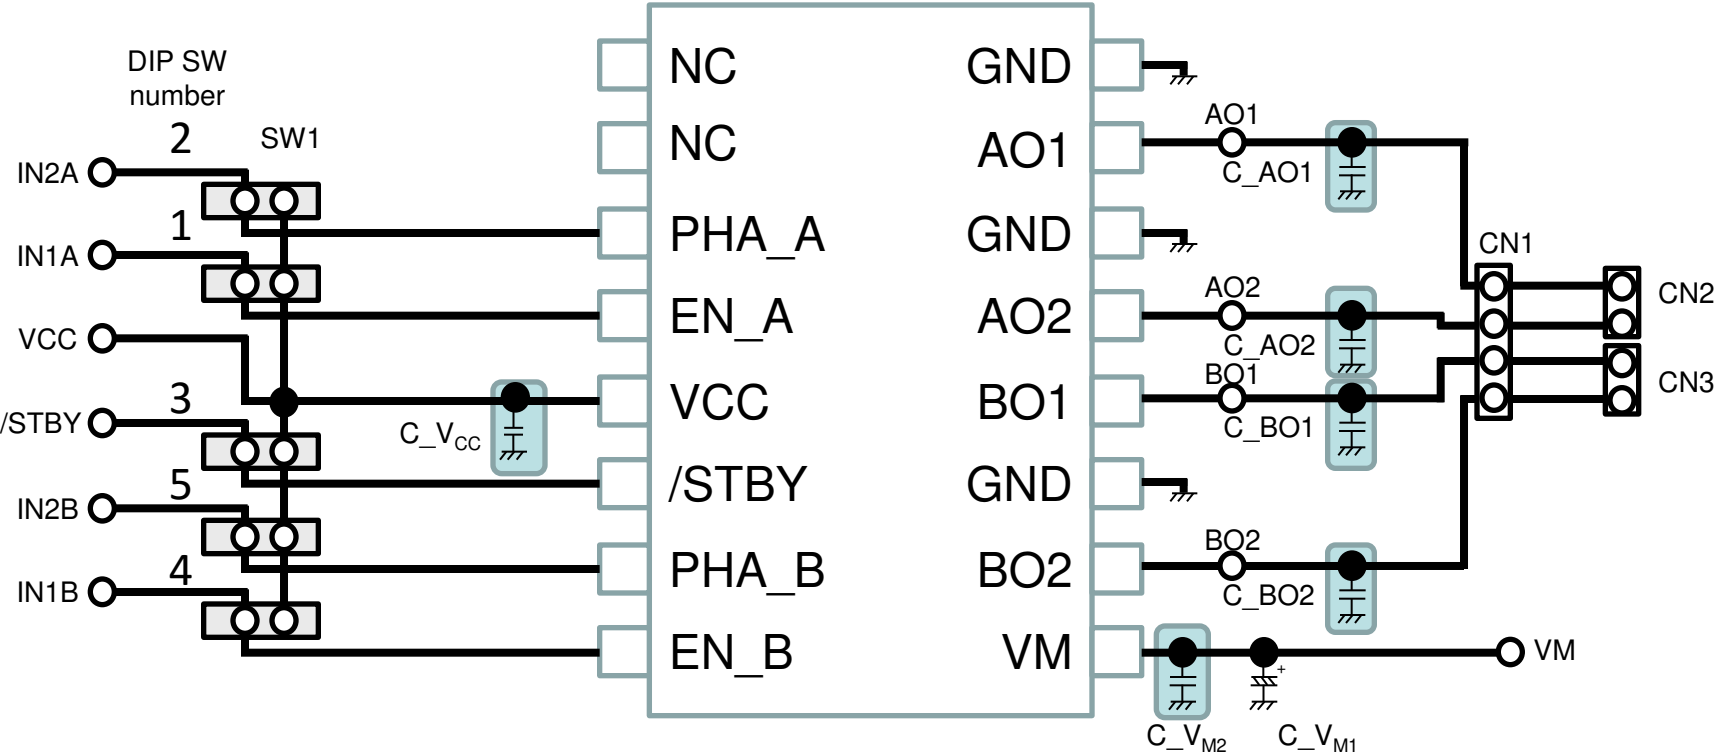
DIP SW
number
2
SW1
IN2A
1
IN1A
VCC
3
/STBY
5
IN2B
4
IN1B
C_V$_{CC}$
NC
NC
PHA_A
EN_A
VCC
/STBY
PHA_B
EN_B
GND
AO1
GND
AO2
BO1
GND
BO2
VM
AO1
C_AO1
AO2
C_AO2
BO1
C_BO1
BO2
C_BO2
CN1
CN2
CN3
VM
+
C_V$_{M2}$
C_V$_{M1}$